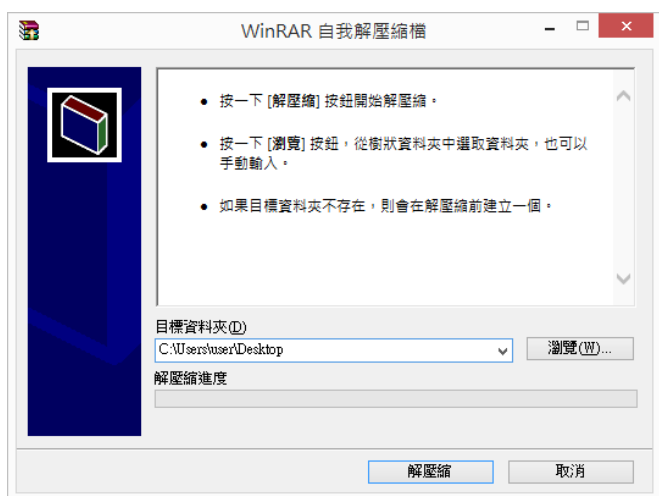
WinRAR 自我解壓縮檔

• 按一下 [解壓縮] 按鈕開始解壓縮。

• 按一下 [瀏覽] 按鈕，從樹狀資料夾中選取資料夾，也可以手動輸入。

• 如果目標資料夾不存在，則會在解壓縮前建立一個。

目標資料夾(D)

C:\Users\user\Desktop

瀏覽(W)...

解壓縮進度

解壓縮

取消